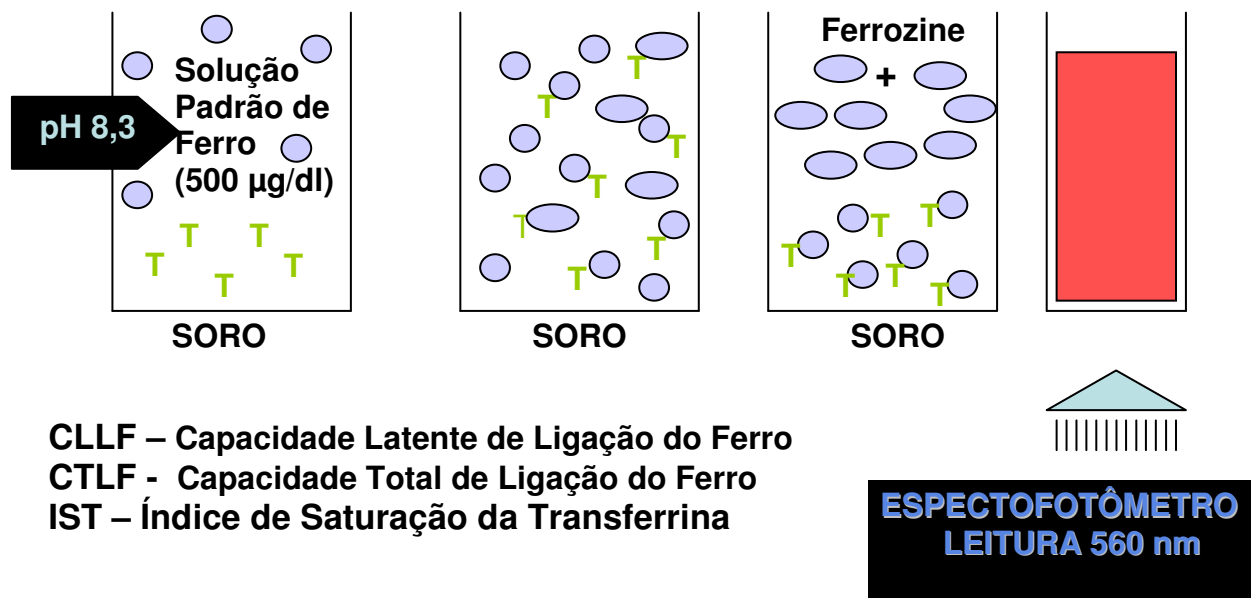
pH 8,3

Solução Padrão de Ferro (500 µg/dl)

T T T T T

SORO

T T T T T T T

SORO

Ferrozine +

T T T T T T T

SORO

CLLF – Capacidade Latente de Ligação do Ferro
CTLF - Capacidade Total de Ligação do Ferro
IST – Índice de Saturação da Transferrina

ESPECTOFOTÔMETRO
LEITURA 560 nm